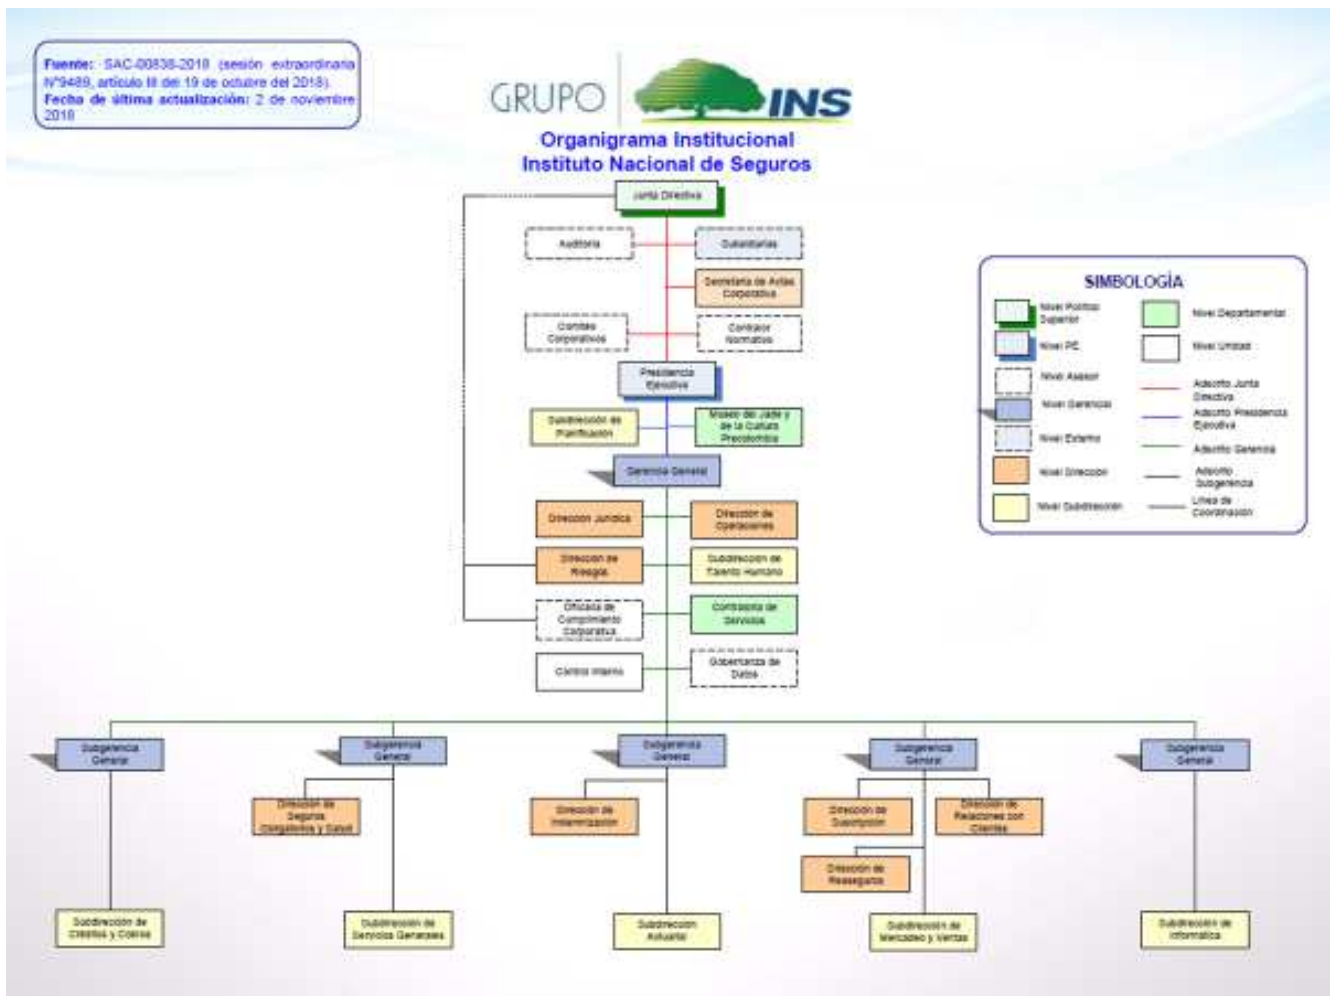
Fuente: SAC-00838-2018 (sesión extraordinaria N°9489, artículo III del 19 de octubre del 2018).
Fecha de última actualización: 2 de noviembre 2018

GRUPO INS

Organigrama Institucional
Instituto Nacional de Seguros

Junta Directiva

Auditoría

Subsidiarias

Secretaría de Actas Corporativa

Comités Corporativos

Contralor Normativo

Presidencia Ejecutiva

Subdirección de Planificación

Museo del Jade y de la Cultura Precolombina

Gerencia General

Dirección Jurídica

Dirección de Operaciones

Dirección de Riesgos

Subdirección de Talento Humano

Oficialía de Cumplimiento Corporativa

Contraloría de Servicios

Control Interno

Gobernanza de Datos

Subgerencia General

Subgerencia General

Subgerencia General

Subgerencia General

Subgerencia General

Dirección de Seguros Cooperativos y Salud

Dirección de Indemnización

Dirección de Suscripción

Dirección de Relaciones con Clientes

Dirección de Reaseguros

Subdirección de Créditos y Cobros

Subdirección de Servicios Generales

Subdirección Actuarial

Subdirección de Mercadeo y Ventas

Subdirección de Informática

SIMBOLOGÍA

Nivel Político Superior

Nivel Departamental

Nivel PE

Nivel Unidad

Nivel Asesor

Adscrito Junta Directiva

Nivel Gerencias

Adscrito Presidencia Ejecutiva

Nivel Externo

Adscrito Gerencia

Nivel Dirección

Adscrito Subgerencia

Nivel Subdirección

Línea de Coordinación